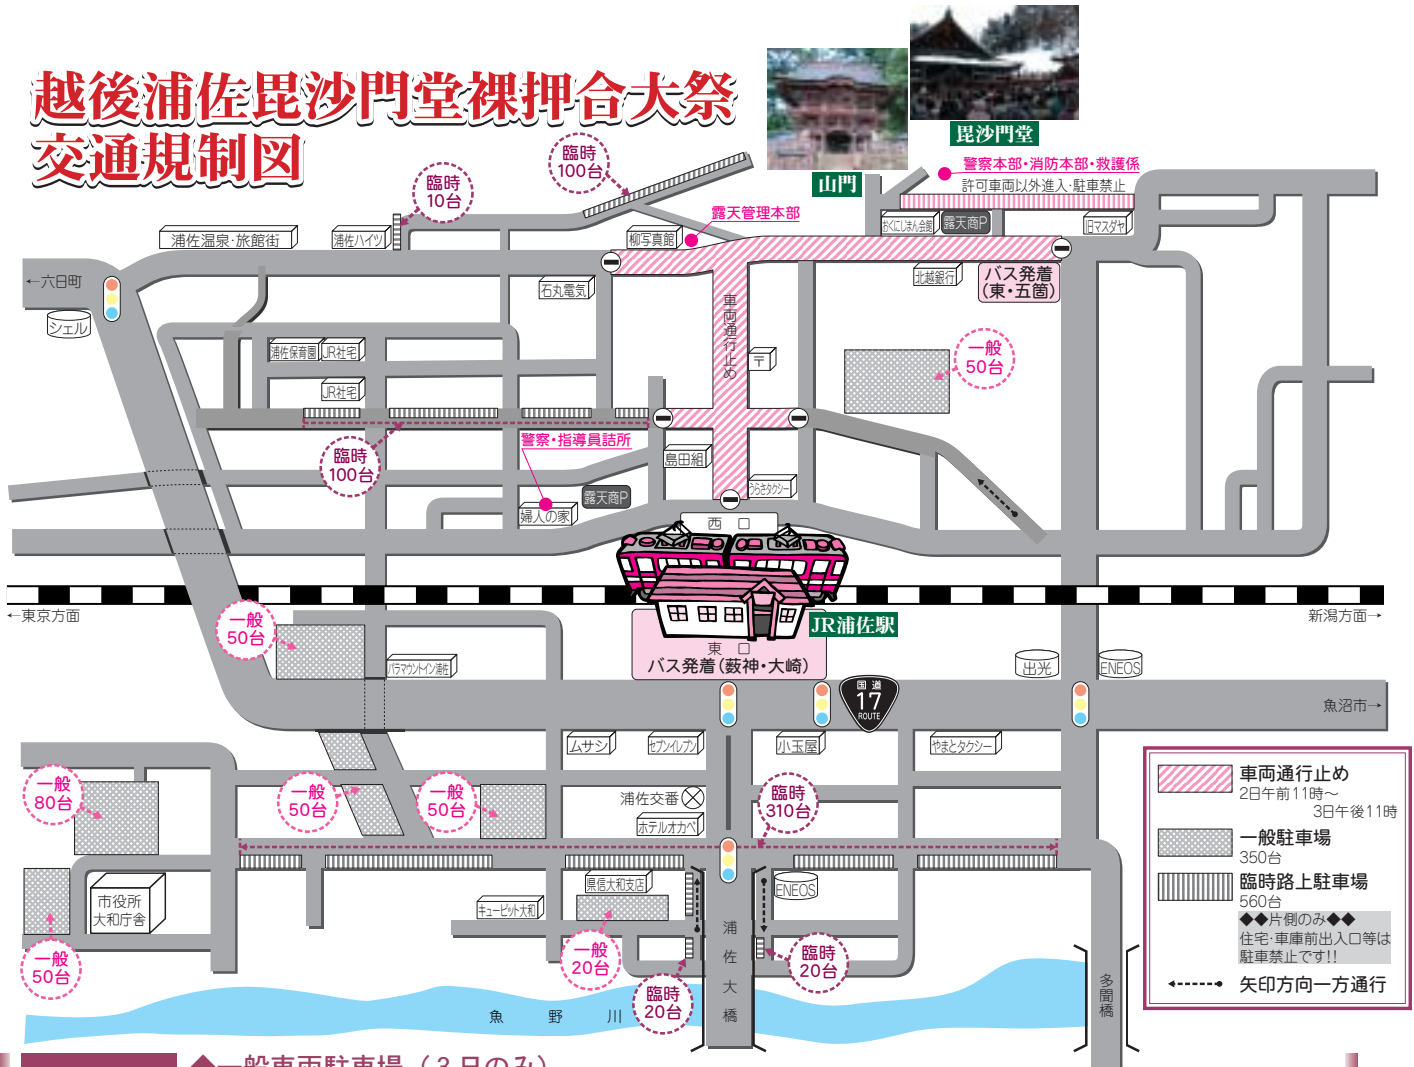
越後浦佐毘沙門堂裸押合大祭
交通規制図

毘沙門堂
山門
警察本部・消防本部・救護係
許可車両以外進入・駐車禁止
臨時 100台
臨時 10台
露天管理本部
浦佐温泉・旅館街
浦佐ハイツ
柳写真館
おくにしまん会館
露天商P
旧マスダヤ
←六日町
石丸電気
北越銀行
バス発着 (東・五箇)
シェル
車両通行止め
浦佐保育園
JR社宅
JR社宅
〒
一般 50台
臨時 100台
警察・指導員詰所
島田組
婦人の家
露天商P
うらさタクシー
西口
←東京方面
新潟方面→
一般 50台
JR浦佐駅
東口
バス発着(薮神・大崎)
パラマウントイン浦佐
出光
ENEOS
国道 17 ROUTE
魚沼市→
ムサシ
セブンイレブン
小玉屋
やまとタクシー
一般 80台
一般 50台
一般 50台
浦佐交番
臨時 310台
ホテルオカベ
市役所 大和庁舎
県信大和支店
ENEOS
キューピット大和
一般 20台
臨時 20台
一般 50台
臨時 20台
浦佐大橋
魚 野 川
多聞橋

車両通行止め
2日午前11時～
3日午後11時
一般駐車場
350台
臨時路上駐車場
560台
◆◆片側のみ◆◆
住宅・車庫前出入口等は駐車禁止です!!
矢印方向一方通行

◆一般車両駐車場（3日のみ）